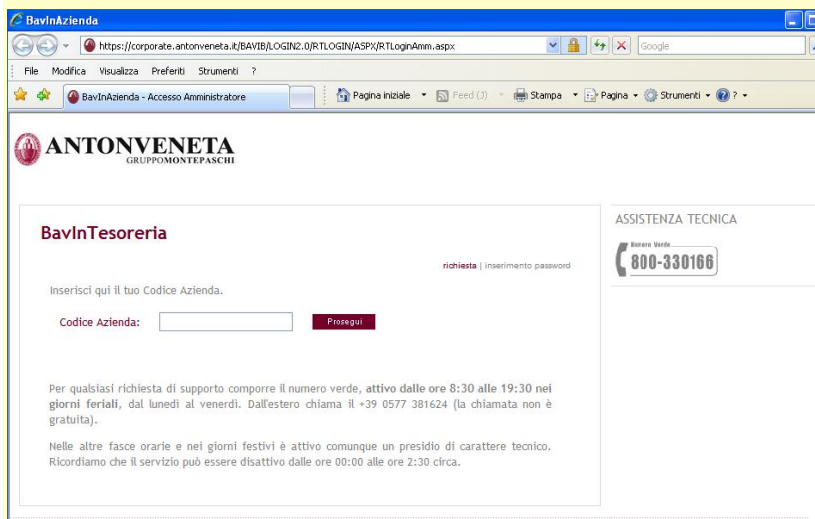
BavInAzienda

https://corporate.antonveneta.it/BAVIB/LOGIN2.0/RTLOGIN/ASPX/RTLoginAmm.aspx

Google

File Modifica Visualizza Preferiti Strumenti ?

BavInAzienda - Accesso Amministratore

Pagina iniziale Feed (J) Stampa Pagina Strumenti ?

ANTONVENETA
GRUPPOMONTEPASCHI

BavInTesoreria

richiesta | inserimento password

Inserisci qui il tuo Codice Azienda.

Codice Azienda: Prosegui

Per qualsiasi richiesta di supporto comporre il numero verde, attivo dalle ore 8:30 alle 19:30 nei giorni feriali, dal lunedì al venerdì. Dall'estero chiama il +39 0577 381624 (la chiamata non è gratuita).

Nelle altre fasce orarie e nei giorni festivi è attivo comunque un presidio di carattere tecnico. Ricordiamo che il servizio può essere disattivo dalle ore 00:00 alle ore 2:30 circa.

ASSISTENZA TECNICA

Numero Verde
800-330166